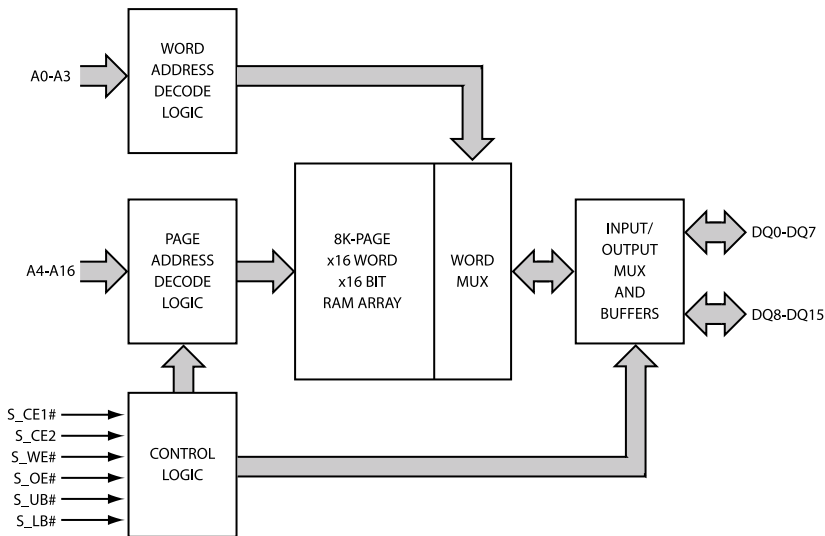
A0-A3

WORD ADDRESS DECODE LOGIC

A4-A16

PAGE ADDRESS DECODE LOGIC

8K-PAGE x16 WORD x16 BIT RAM ARRAY

WORD MUX

INPUT/ OUTPUT MUX AND BUFFERS

DQ0-DQ7

DQ8-DQ15

S_CE1#
S_CE2
S_WE#
S_OE#
S_UB#
S_LB#

CONTROL LOGIC